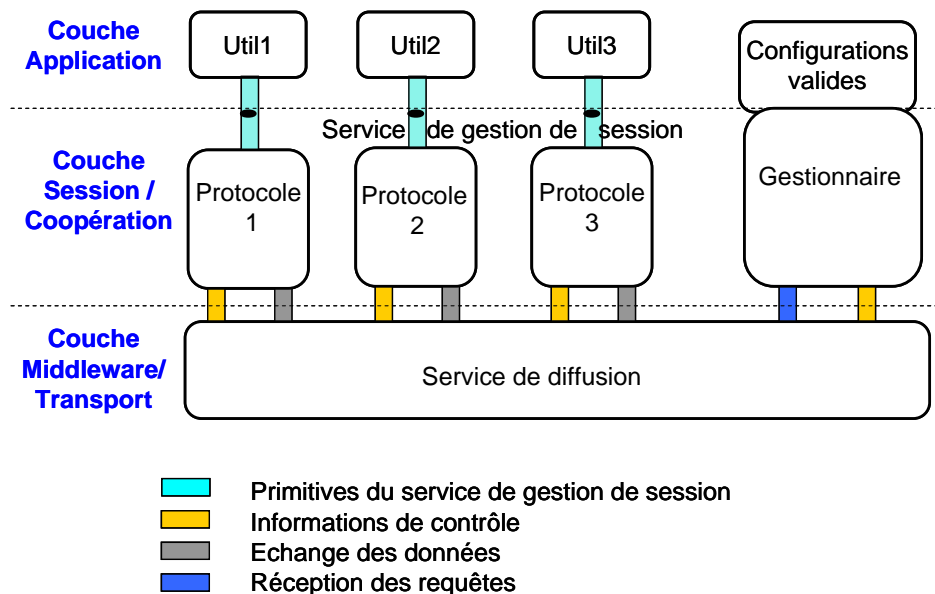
Couche Application

Util1

Util2

Util3

Configurations valides

Service de gestion de session

Couche Session / Coopération

Protocole 1

Protocole 2

Protocole 3

Gestionnaire

Couche Middleware/ Transport

Service de diffusion

Primitives du service de gestion de session
Informations de contrôle
Echange des données
Réception des requêtes